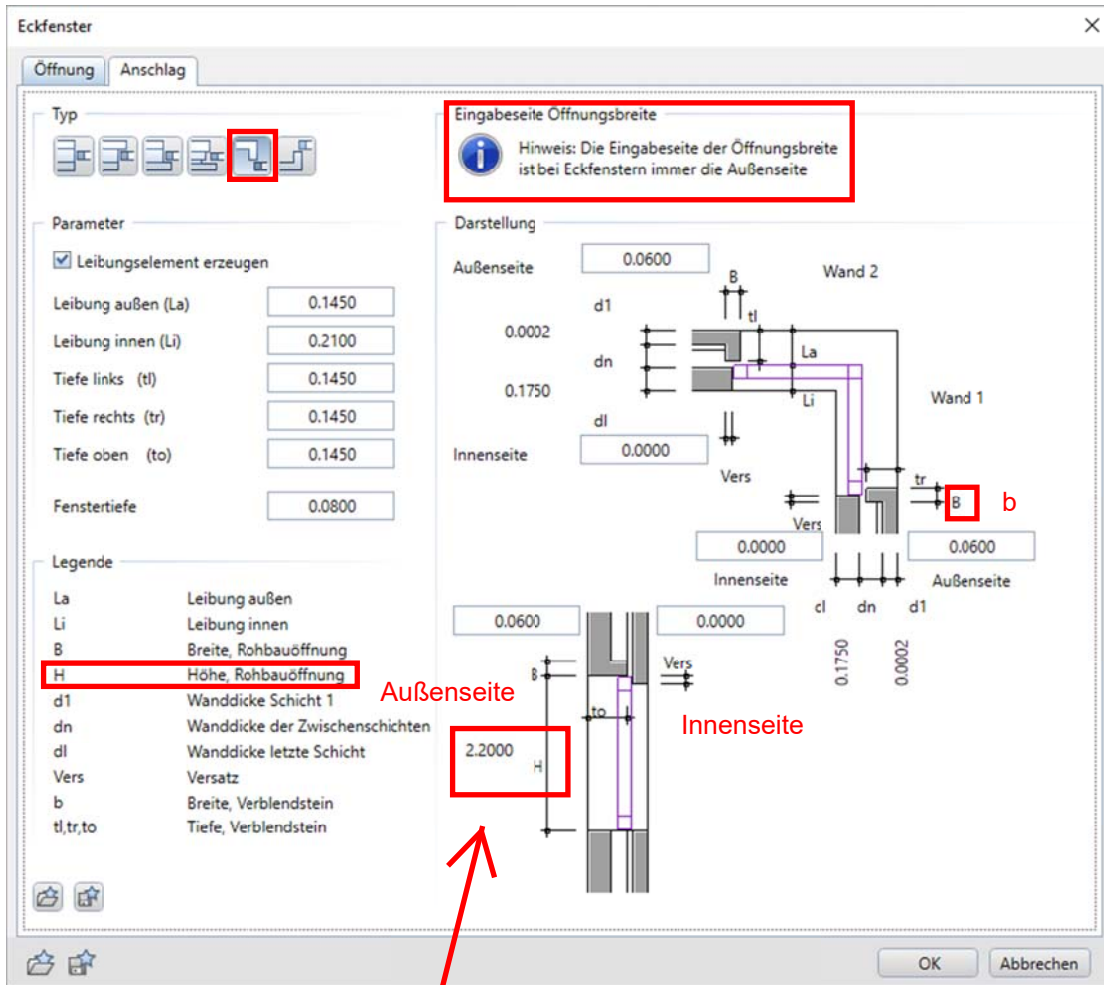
Eckfenster

Öffnung | Anschlag

Typ

Eingabeseite Öffnungsbreite

Hinweis: Die Eingabeseite der Öffnungsbreite istbei Eckfenstern immer die Außenseite

Parameter

Leibungselement erzeugen

| | |
|---|---|
| Leibung außen (La) | 0.1450 |
| Leibung innen (Li) | 0.2100 |
| Tiefe links (tl) | 0.1450 |
| Tiefe rechts (tr) | 0.1450 |
| Tiefe oben (to) | 0.1450 |
| Fenstertiefe | 0.0800 |

Legende

| | |
|---|---|
| La | Leibung außen |
| Li | Leibung innen |
| B | Breite, Rohbauöffnung |
| H | Höhe, Rohbauöffnung |
| d1 | Wanddicke Schicht 1 |
| dn | Wanddicke der Zwischenschichten |
| dl | Wanddicke letzte Schicht |
| Vers | Versatz |
| b | Breite, Verblendstein |
| tl,tr,to | Tiefe, Verblendstein |

Darstellung

Außenseite 0.0600

B

Wand 2

d1

tl

0.0002

La

dn

0.1750

Li

Wand 1

dl

Innenseite 0.0000

Vers

tr

B b

Vers

0.0000 0.0600

Innenseite Außenseite

cl dn d1

0.0600 0.0000

Vers

B

0.1750 0.0002

Außenseite

to

Innenseite

2.2000

H

OK Abbrechen